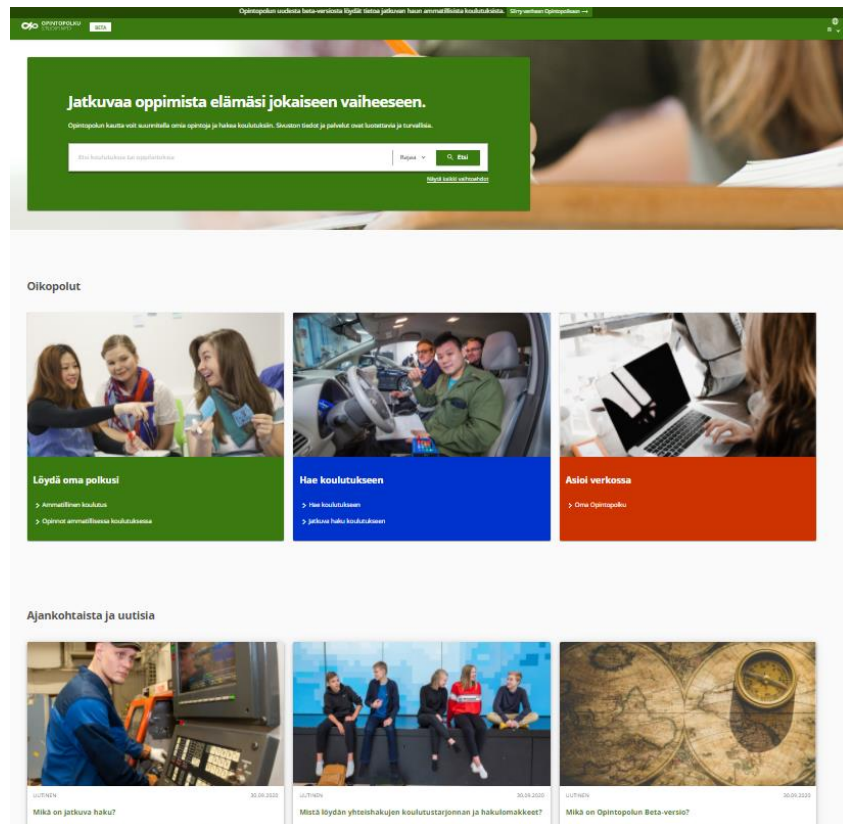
Opintopolun uudesta beta-versiosta löydät tietoa jatkuvan haun ammatillisista koulutuksista. Siirry vanhaan Opintopolkuun →

OPINTOPOLKU BETA

Jatkuvaa oppimista elämäsi jokaiseen vaiheeseen.

Opintopolun kautta voit suunnitella omia opintoja ja hakea koulutuksiin. Sivuston tiedot ja palvelut ovat luotettavia ja turvallisia.

Etsi koulutuksia tai oppilaitoksia

Rajaa

Etsi

Näytä kaikki vaihtoehdot

Oikopolut

Löydä oma polkusi

> Ammatillinen koulutus

> Opinnot ammatillisessa koulutuksessa

Hae koulutukseen

> Hae koulutukseen

> Jatkuva haku koulutukseen

Asioi verkossa

> Oma Opintopolku

Ajankohtaista ja uutisia

UUTINEN 30.04.2020

Mikä on jatkuva haku?

UUTINEN 30.04.2020

Mistä löydän yhteishakujen koulutustarjonnan ja hakulomakkeet?

UUTINEN 30.04.2020

Mikä on Opintopolun Beta-versio?